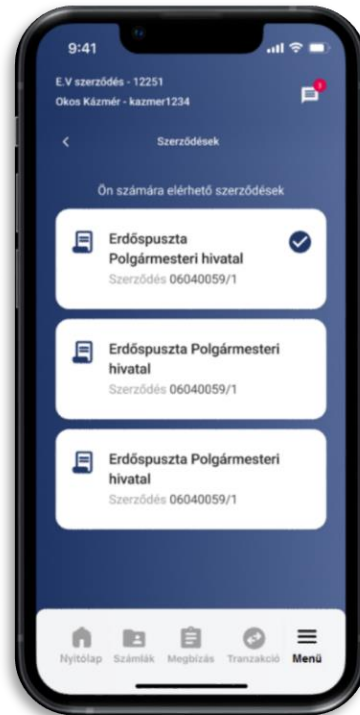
9:41

E.V szerződés - 12251
Okos Kázmér - kazmer1234

1

<

Szerződések

Ön számára elérhető szerződések

Erdőspuszta Polgármesteri hivatal
Szerződés 06040059/1

Erdőspuszta Polgármesteri hivatal
Szerződés 06040059/1

Erdőspuszta Polgármesteri hivatal
Szerződés 06040059/1

Nyitólap Számlák Megbízás Tranzakció Menü